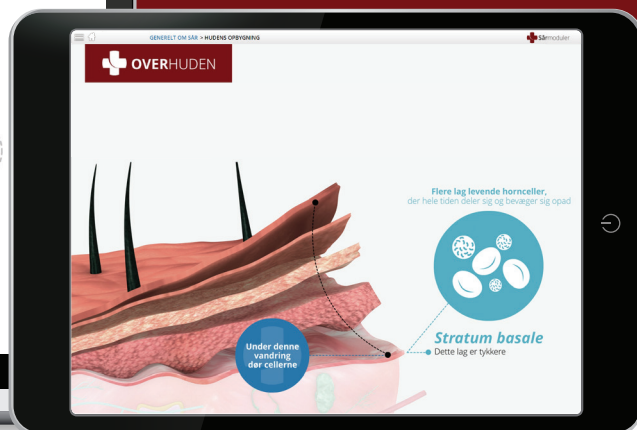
GENERELT OM SÅR > HUDENS OPBYGNING

Sårmoduler

OVERHUDEN

Flere lag levende hornceller, der hele tiden deler sig og bevæger sig opad

Stratum basale

Dette lag er tykkere

Under denne vandring dør cellerne